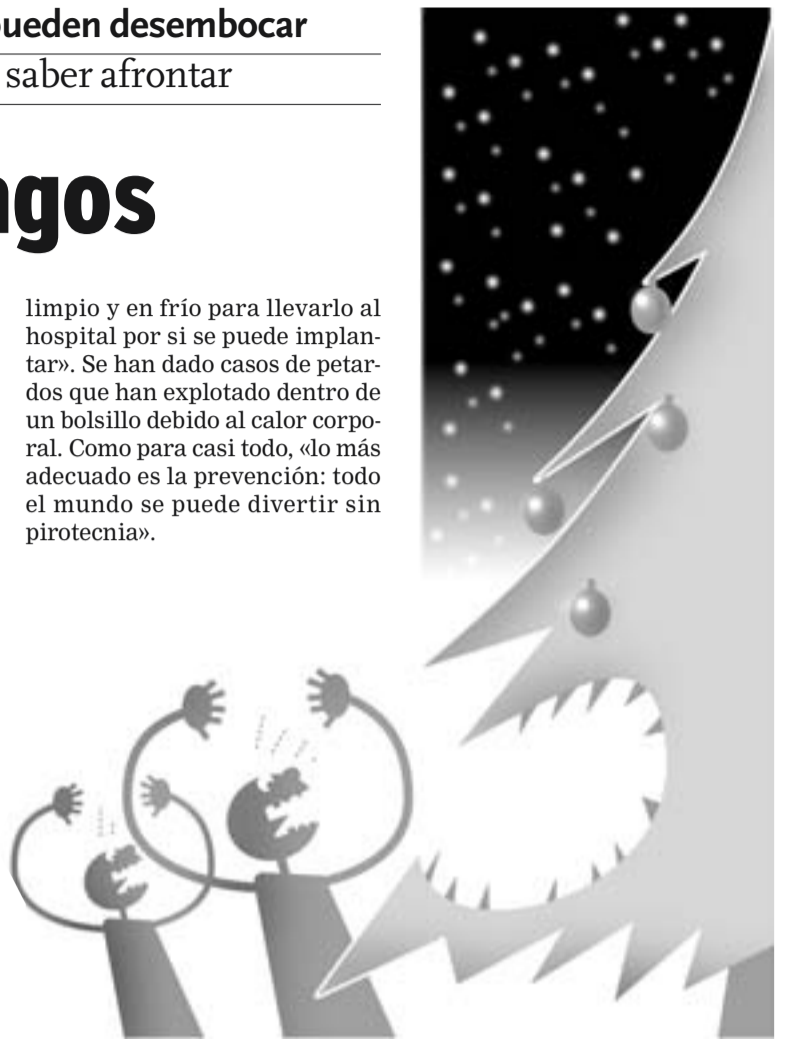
ueden desembocar

saber afrontar

ngos

limpio y en frío para llevarlo al hospital por si se puede implantar». Se han dado casos de petardos que han explotado dentro de un bolsillo debido al calor corporal. Como para casi todo, «lo más adecuado es la prevención: todo el mundo se puede divertir sin pirotecnia».